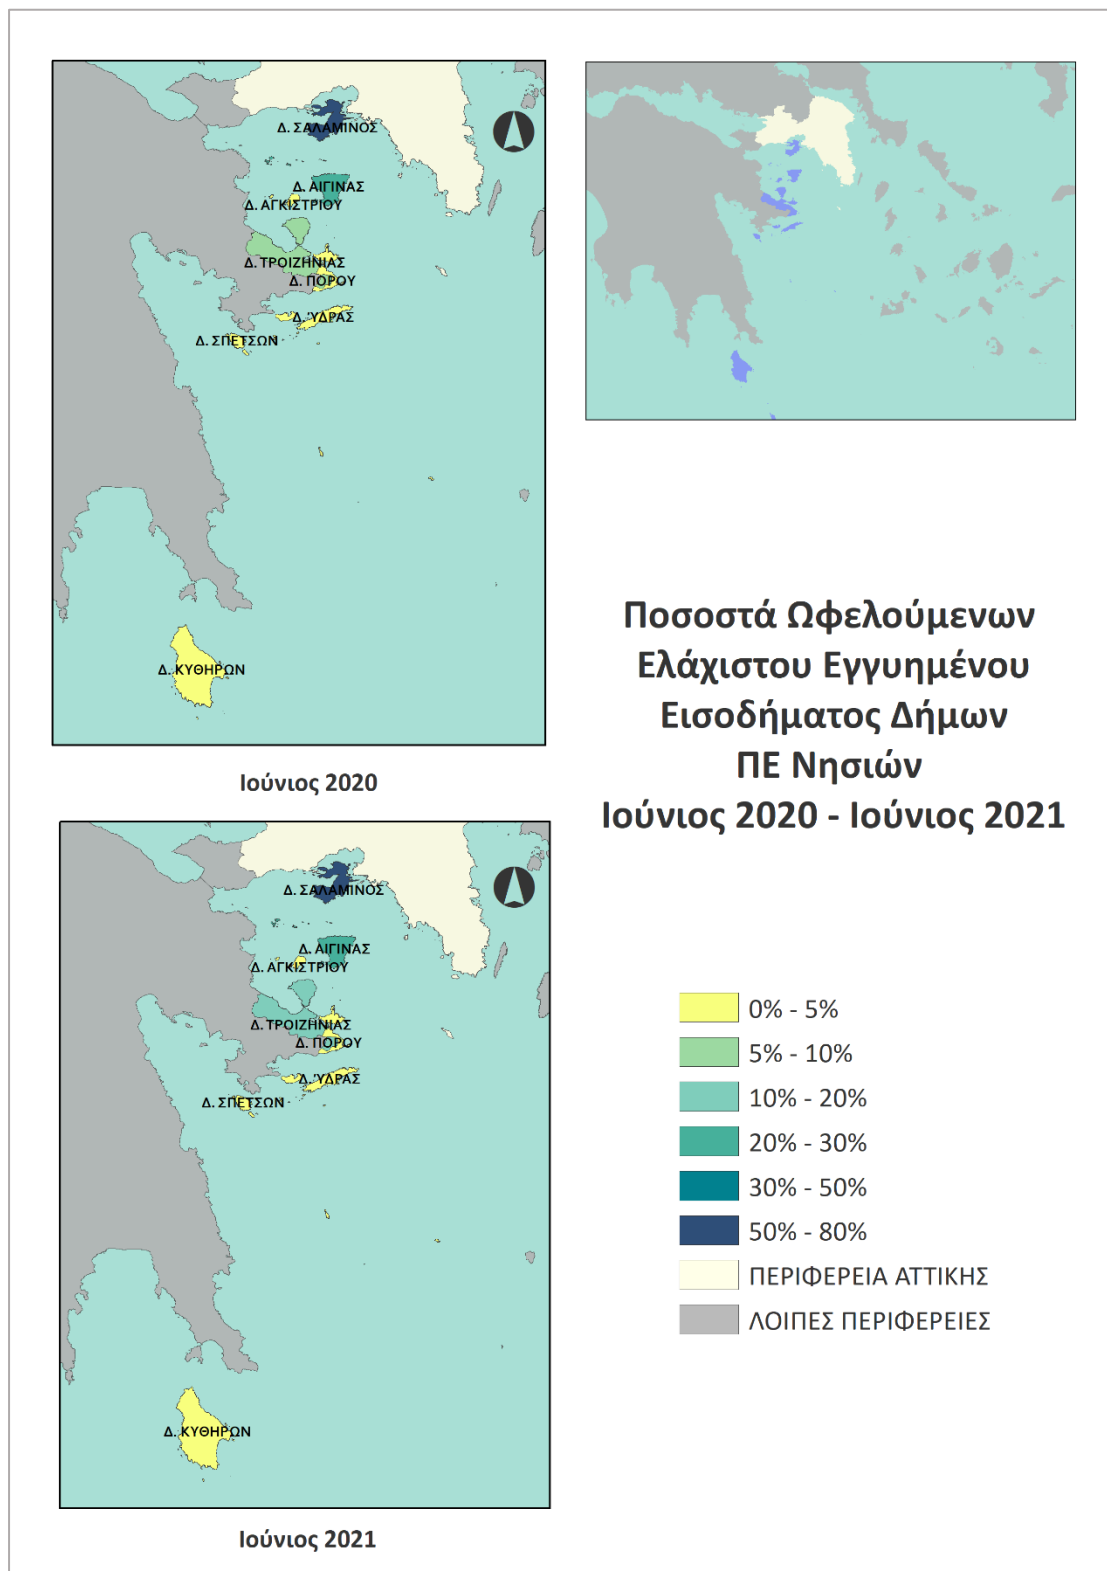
Δ. ΣΑΛΑΜΙΝΟΣ
Δ. ΑΙΓΙΝΑΣ
Δ. ΑΓΚΙΣΤΡΙΟΥ
Δ. ΤΡΟΙΖΗΝΙΑΣ
Δ. ΠΟΡΟΥ
Δ. ΥΔΡΑΣ
Δ. ΣΠΕΤΣΩΝ
Δ. ΚΥΘΗΡΩΝ

Ιούνιος 2020

Ποσοστά Ωφελούμενων Ελάχιστου Εγγυημένου Εισοδήματος Δήμων ΠΕ Νησιών Ιούνιος 2020 - Ιούνιος 2021

Δ. ΣΑΛΑΜΙΝΟΣ
Δ. ΑΙΓΙΝΑΣ
Δ. ΑΓΚΙΣΤΡΙΟΥ
Δ. ΤΡΟΙΖΗΝΙΑΣ
Δ. ΠΟΡΟΥ
Δ. ΥΔΡΑΣ
Δ. ΣΠΕΤΣΩΝ
Δ. ΚΥΘΗΡΩΝ

Ιούνιος 2021

0% - 5%
5% - 10%
10% - 20%
20% - 30%
30% - 50%
50% - 80%
ΠΕΡΙΦΕΡΕΙΑ ΑΤΤΙΚΗΣ
ΛΟΙΠΕΣ ΠΕΡΙΦΕΡΕΙΕΣ